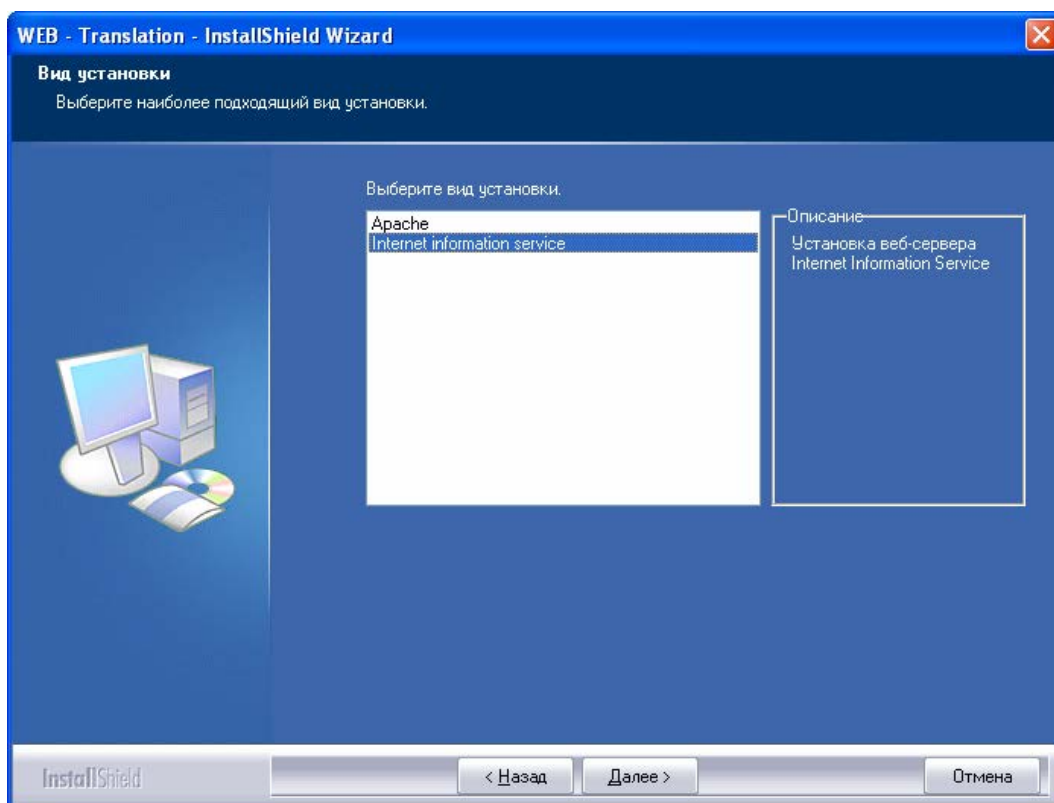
WEB - Translation - InstallShield Wizard

Вид установки

Выберите наиболее подходящий вид установки.

Выберите вид установки.

Apache
Internet information service

Описание

Установка веб-сервера Internet Information Service

InstallShield

< Назад

Далее >

Отмена